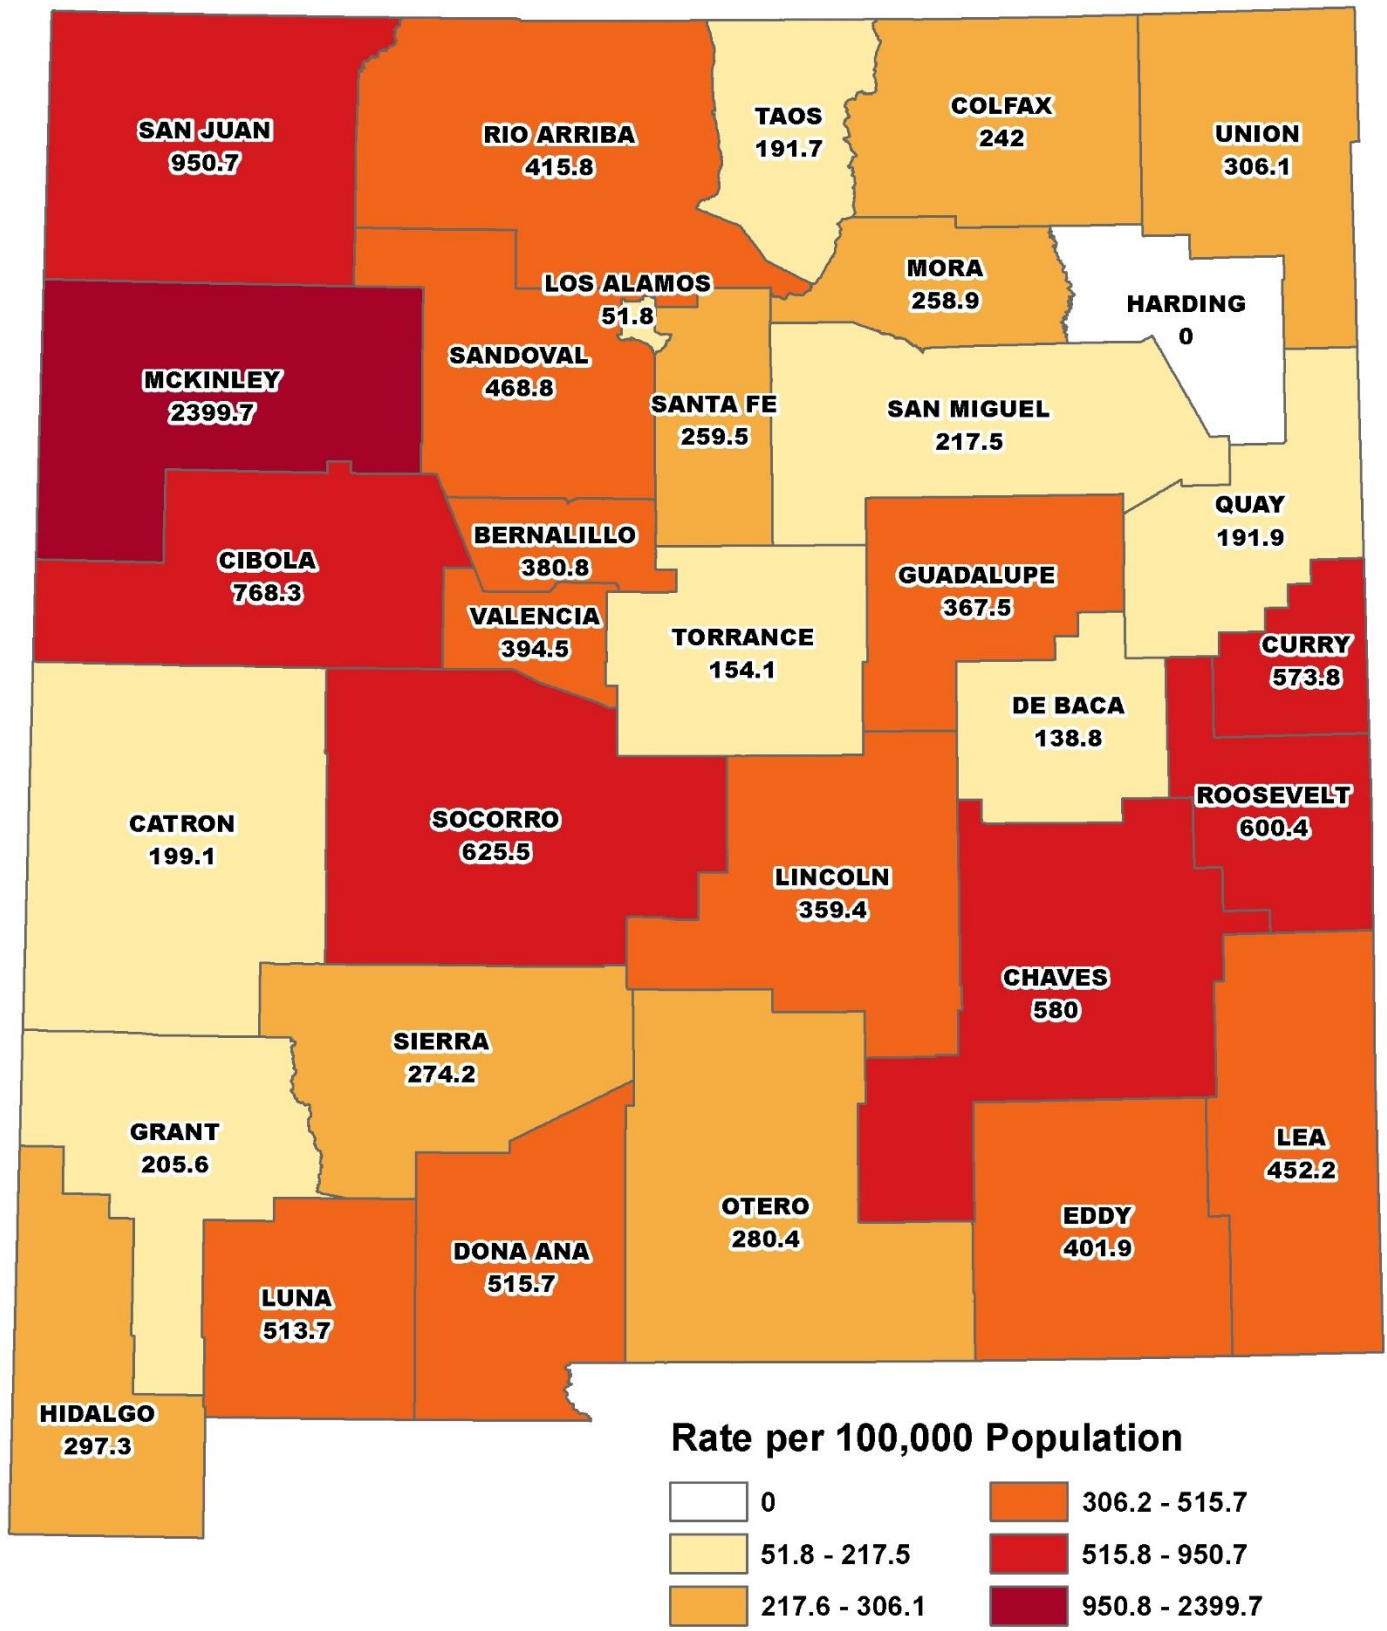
SAN JUAN
950.7

RIO ARRIBA
415.8

TAOS
191.7

COLFAX
242

UNION
306.1

MORA
258.9

HARDING
0

LOS ALAMOS
51.8

SANDOVAL
468.8

MCKINLEY
2399.7

SANTA FE
259.5

SAN MIGUEL
217.5

QUAY
191.9

BERNALILLO
380.8

CIBOLA
768.3

GUADALUPE
367.5

VALENCIA
394.5

TORRANCE
154.1

CURRY
573.8

DE BACA
138.8

ROOSEVELT
600.4

CATRON
199.1

SOCORRO
625.5

LINCOLN
359.4

CHAVES
580

SIERRA
274.2

GRANT
205.6

LEA
452.2

OTERO
280.4

EDDY
401.9

DONA ANA
515.7

LUNA
513.7

HIDALGO
297.3

Rate per 100,000 Population

0
51.8 - 217.5
217.6 - 306.1
306.2 - 515.7
515.8 - 950.7
950.8 - 2399.7